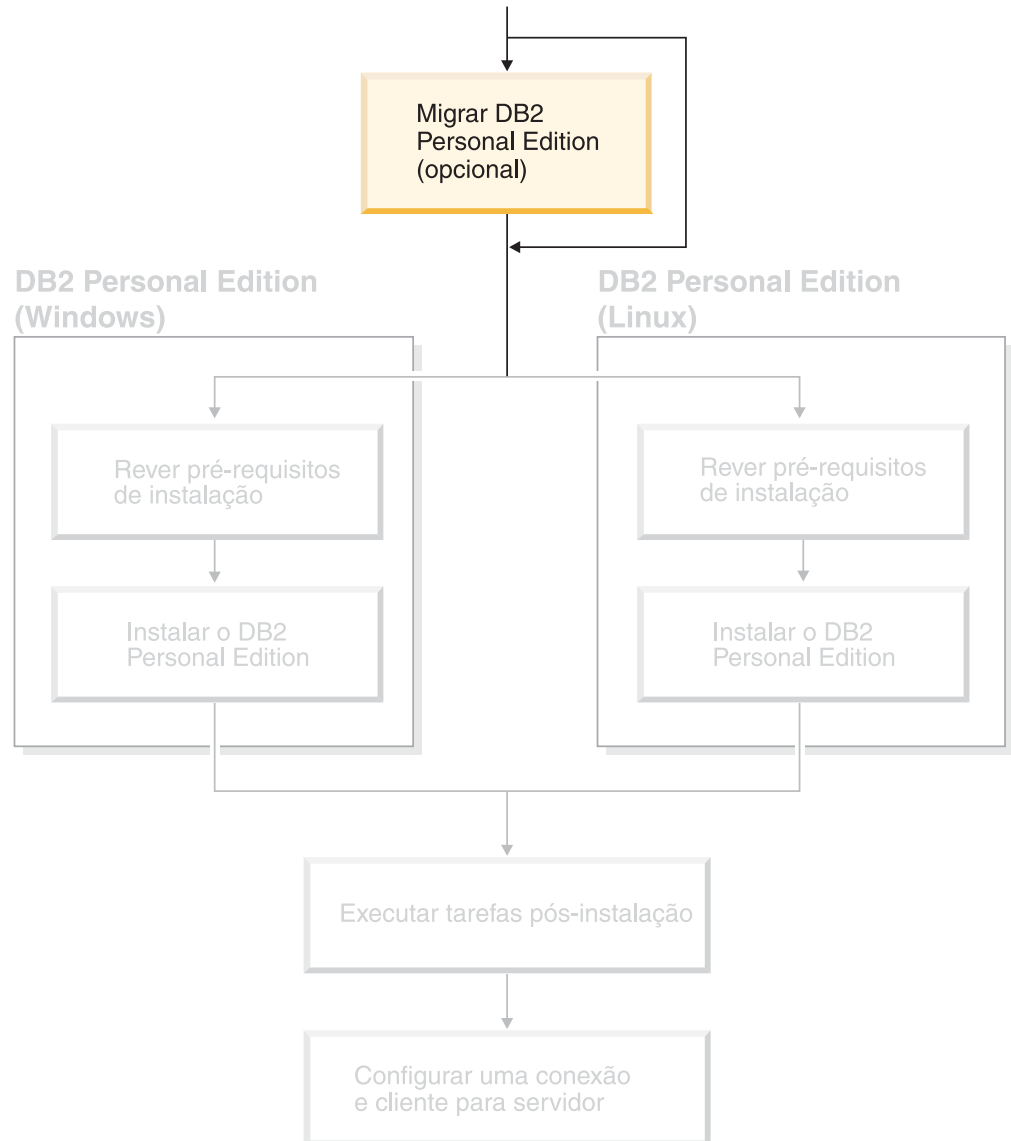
Migrar DB2 Personal Edition (opcional)

DB2 Personal Edition (Windows)

Rever pré-requisitos de instalação

Instalar o DB2 Personal Edition

DB2 Personal Edition (Linux)

Rever pré-requisitos de instalação

Instalar o DB2 Personal Edition

Executar tarefas pós-instalação

Configurar uma conexão e cliente para servidor